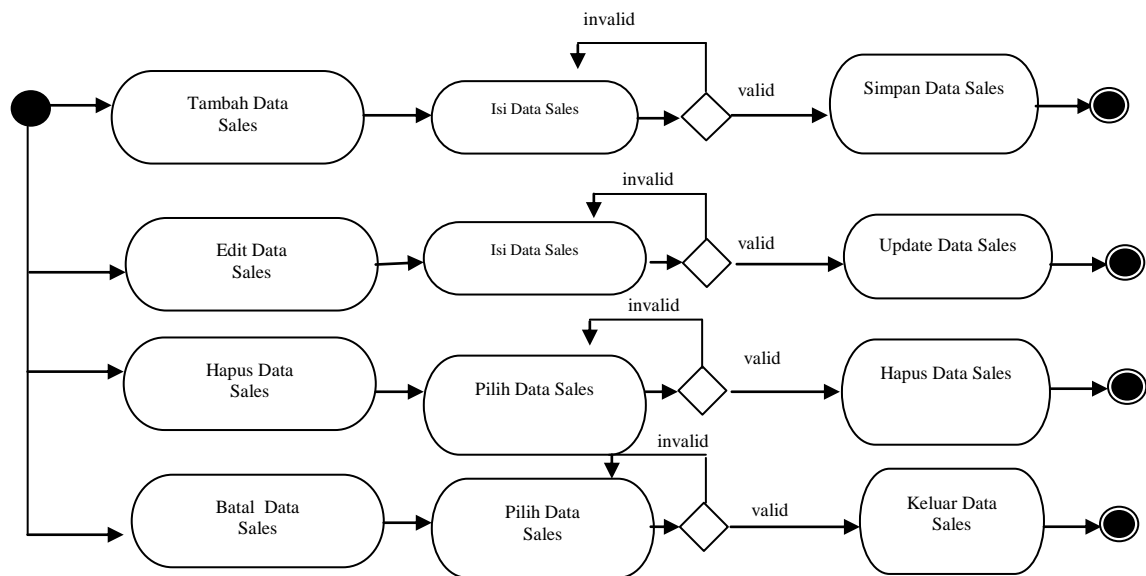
invalid

Tambah Data Sales

Isi Data Sales

valid

Simpan Data Sales

invalid

Edit Data Sales

Isi Data Sales

valid

Update Data Sales

invalid

Hapus Data Sales

Pilih Data Sales

valid

Hapus Data Sales

invalid

Batal Data Sales

Pilih Data Sales

valid

Keluar Data Sales